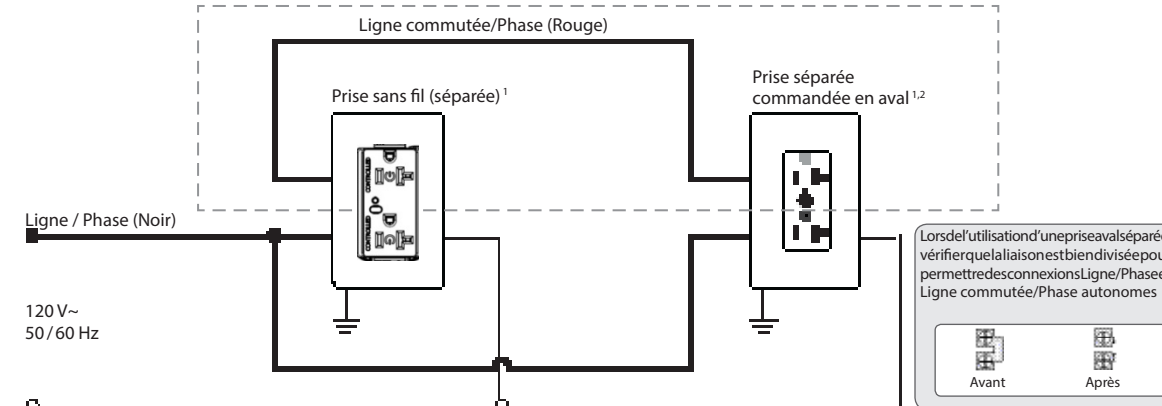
Ligne commutée/Phase (Rouge)

Prise sans fil (séparée) $^{1}$

Prise séparée commandée en aval $^{1,2}$

Ligne / Phase (Noir)

120 V~
50 / 60 Hz

Lorsdel'utilisationd'uneprise avalséparé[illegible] vérifierquelaliaisonestbiendiviséepou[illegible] permettredesconnexionsLigne/Phase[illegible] Ligne commutée/Phase autonomes

Avant

Après